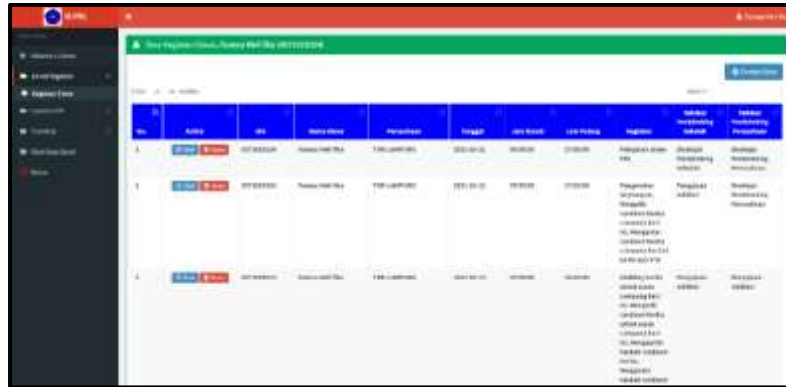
SI-PKL

Data Kegiatan Siswa, Yunus Hafi Sba (0071020204)

Tambah Data

| No. | Action | NIS | Nama Siswa | Perusahaan | Tanggal | Jam Masuk | Jam Pulang | Kegiatan | Validasi Pembimbing Sekolah | Validasi Pembimbing Perusahaan |
|---|---|---|---|---|---|---|---|---|---|---|
| 1 | Edit Hapus | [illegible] | Yunus Hafi Sba | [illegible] | 2021-10-11 | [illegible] | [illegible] | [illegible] | Disetujui Pembimbing Sekolah | Disetujui Pembimbing Perusahaan |
| 2 | Edit Hapus | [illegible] | Yunus Hafi Sba | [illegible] | 2021-10-12 | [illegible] | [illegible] | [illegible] | Pengajuan Validasi | Disetujui Pembimbing Perusahaan |
| 3 | Edit Hapus | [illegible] | Yunus Hafi Sba | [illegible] | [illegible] | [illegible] | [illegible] | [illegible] | Pengajuan Validasi | Pengajuan Validasi |